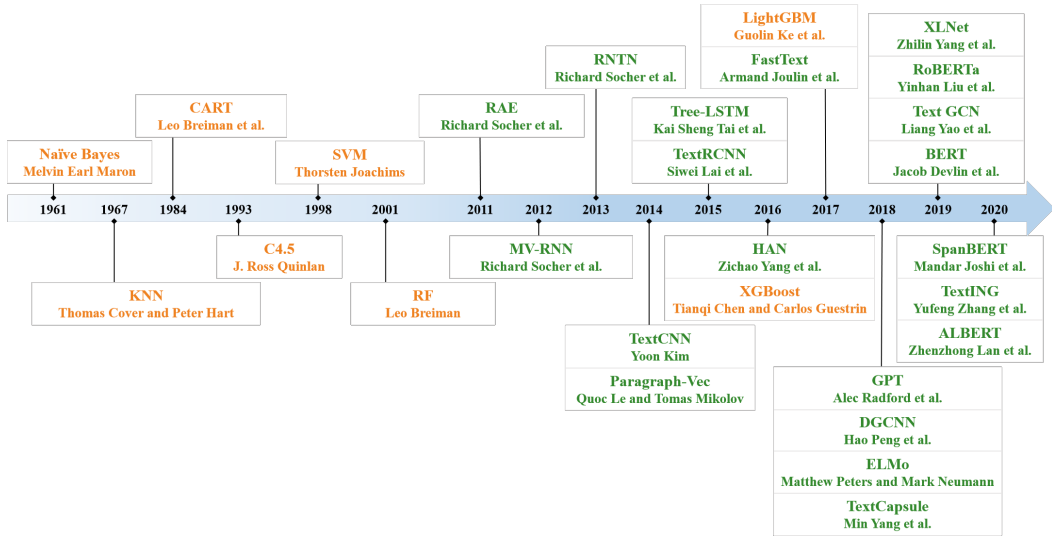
LightGBM
Guolin Ke et al.

FastText
Armand Joulin et al.

XLNet
Zhilin Yang et al.

RoBERTa
Yinhan Liu et al.

Text GCN
Liang Yao et al.

BERT
Jacob Devlin et al.

RNTN
Richard Socher et al.

CART
Leo Breiman et al.

RAE
Richard Socher et al.

Tree-LSTM
Kai Sheng Tai et al.

TextRCNN
Siwei Lai et al.

Naïve Bayes
Melvin Earl Maron

SVM
Thorsten Joachims

1961 1967 1984 1993 1998 2001 2011 2012 2013 2014 2015 2016 2017 2018 2019 2020

C4.5
J. Ross Quinlan

MV-RNN
Richard Socher et al.

HAN
Zichao Yang et al.

XGBoost
Tianqi Chen and Carlos Guestrin

SpanBERT
Mandar Joshi et al.

TextING
Yufeng Zhang et al.

ALBERT
Zhenzhong Lan et al.

KNN
Thomas Cover and Peter Hart

RF
Leo Breiman

TextCNN
Yoon Kim

Paragraph-Vec
Quoc Le and Tomas Mikolov

GPT
Alec Radford et al.

DGCNN
Hao Peng et al.

ELMo
Matthew Peters and Mark Neumann

TextCapsule
Min Yang et al.